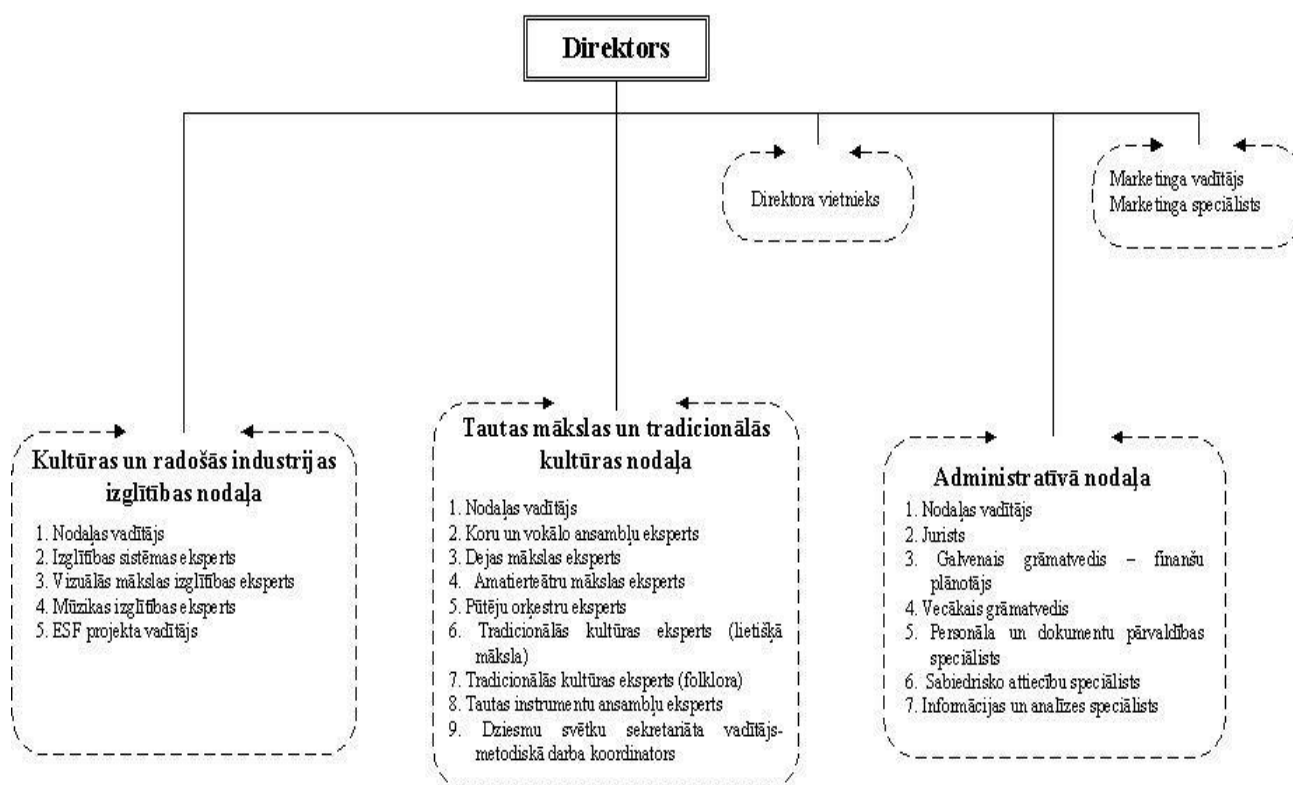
Direktors

Direktora vietnieks

Marketinga vadītājs
Marketinga speciālists

Kultūras un radošās industrijas izglītības nodaļa

1. Nodaļas vadītājs
2. Izglītības sistēmas eksperts
3. Vizuālās mākslas izglītības eksperts
4. Mūzikas izglītības eksperts
5. ESF projekta vadītājs

Tautas mākslas un tradicionālās kultūras nodaļa

1. Nodaļas vadītājs
2. Koru un vokālo ansambļu eksperts
3. Dejas mākslas eksperts
4. Amatierteātru mākslas eksperts
5. Pūtēju orķestru eksperts
6. Tradicionālās kultūras eksperts (lietišķā māksla)
7. Tradicionālās kultūras eksperts (folklora)
8. Tautas instrumentu ansambļu eksperts
9. Dziesmu svētku sekretariāta vadītājs-metodiskā darba koordinators

Administratīvā nodaļa

1. Nodaļas vadītājs
2. Jurists
3. Galvenais grāmatvedis – finanšu plānotājs
4. Vecākais grāmatvedis
5. Personāla un dokumentu pārvaldības speciālists
6. Sabiedrisko attiecību speciālists
7. Informācijas un analīzes speciālists